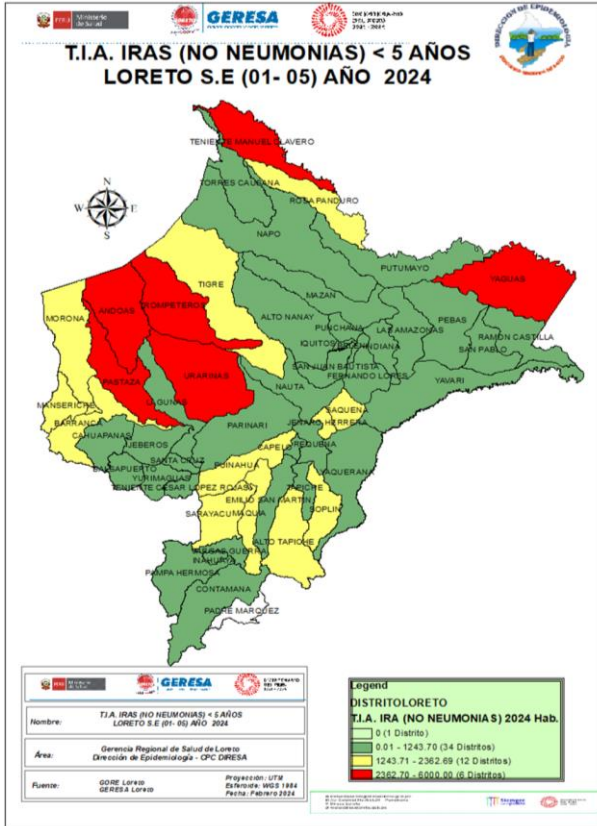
PERÚ Ministerio de Salud

GERESA

BICENTENARIO DEL PERÚ 2021 - 2024

DIRECCION DE EPIDEMIOLOGIA

T.I.A. IRAS (NO NEUMONIAS) < 5 AÑOS
LORETO S.E (01- 05) AÑO 2024

N
W E
S

TENIENTE MANUEL CLAVERO
TORRES CAUSANA
ROSA PANDURO
NAPO
PUTUMAYO
TIGRE
YAGUAS
ANDOAS
TROMPETEROS
MAZAN
MORONA
ALTO NANAY
PEBAS
PUNCHANA
LAS AMAZONAS
RAMON CASTILLA
IQUITOS
BELEN
INDIANA
SAN PABLO
PASTAZA
URARINAS
SAN JUAN BAUTISTA
FERNANDO LORES
NAUTA
YAVARI
MANSERICHE
LAGUNAS
SAQUENA
BARRANCA
PARINARI
JENARO HERRERA
CAHUAPANAS
JEBEROS
CAPELO
REQUENA
SANTA CRUZ
BALSAPUERTO
YURIMAGUAS
PUINAHUA
YAQUERANA
TENIENTE CESAR LOPEZ ROJAS
TAPICHE
EMILIO SAN MARTIN
SARAYACU
MAQUIA
SOPLIN
ALTO TAPICHE
VARGAS GUERRA
INAHUAYA
PAMPA HERMOSA
CONTAMANA
PADRE MARQUEZ

GERESA

Nombre: T.I.A. IRAS (NO NEUMONIAS) < 5 AÑOS LORETO S.E (01- 05) AÑO 2024

Área: Gerencia Regional de Salud de Loreto Dirección de Epidemiología - CPC DIRESA

Fuente: GORE Loreto GERESA Loreto

Proyección: UTM
Esferoide: WGS 1984
Fecha: Febrero 2024

Legend
DISTRITOLORETO
T.I.A. IRA (NO NEUMONIAS) 2024 Hab.
0 (1 Distrito)
0.01 - 1243.70 (34 Distritos)
1243.71 - 2362.69 (12 Distritos)
2362.70 - 6000.00 (6 Distritos)